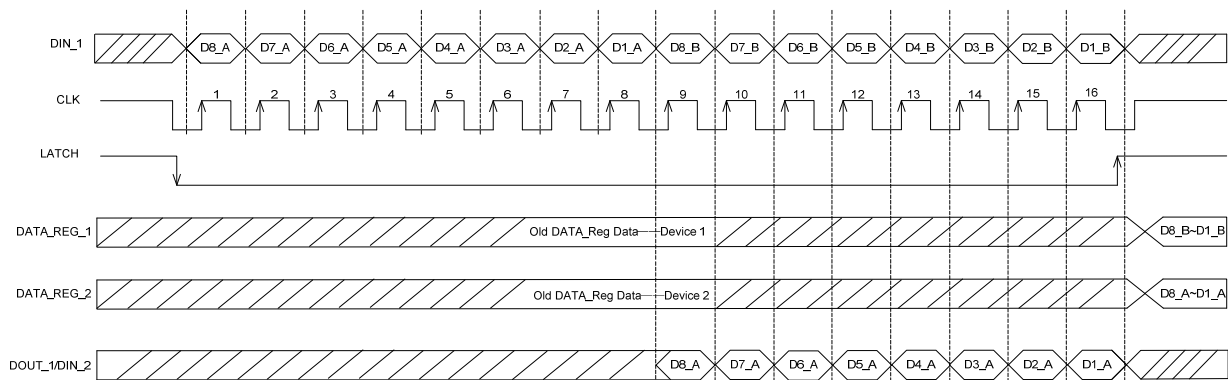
DIN_1
D8_A D7_A D6_A D5_A D4_A D3_A D2_A D1_A D8_B D7_B D6_B D5_B D4_B D3_B D2_B D1_B

CLK
1 2 3 4 5 6 7 8 9 10 11 12 13 14 15 16

LATCH

DATA_REG_1
Old DATA_Reg Data—Device 1
D8_B~D1_B

DATA_REG_2
Old DATA_Reg Data—Device 2
D8_A~D1_A

DOUT_1/DIN_2
D8_A D7_A D6_A D5_A D4_A D3_A D2_A D1_A